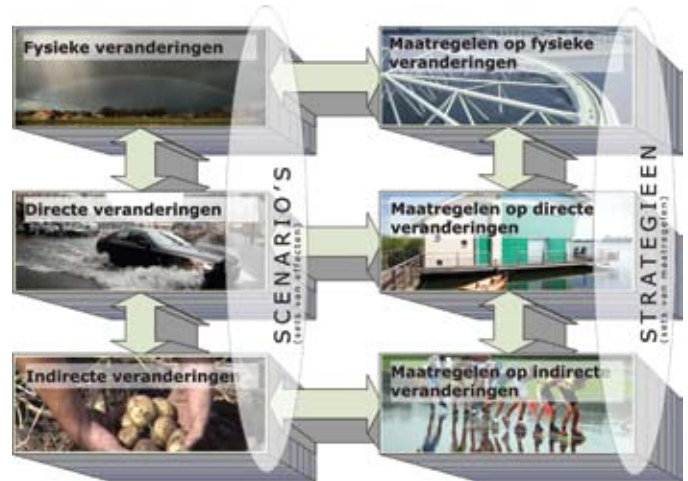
Fysieke veranderingen

Maatregelen op fysieke veranderingen

Directe veranderingen

Maatregelen op directe veranderingen

Indirecte veranderingen

Maatregelen op indirecte veranderingen

SCENARIO'S
(sets van effecten)

STRATEGIEEN
(sets van maatregelen)